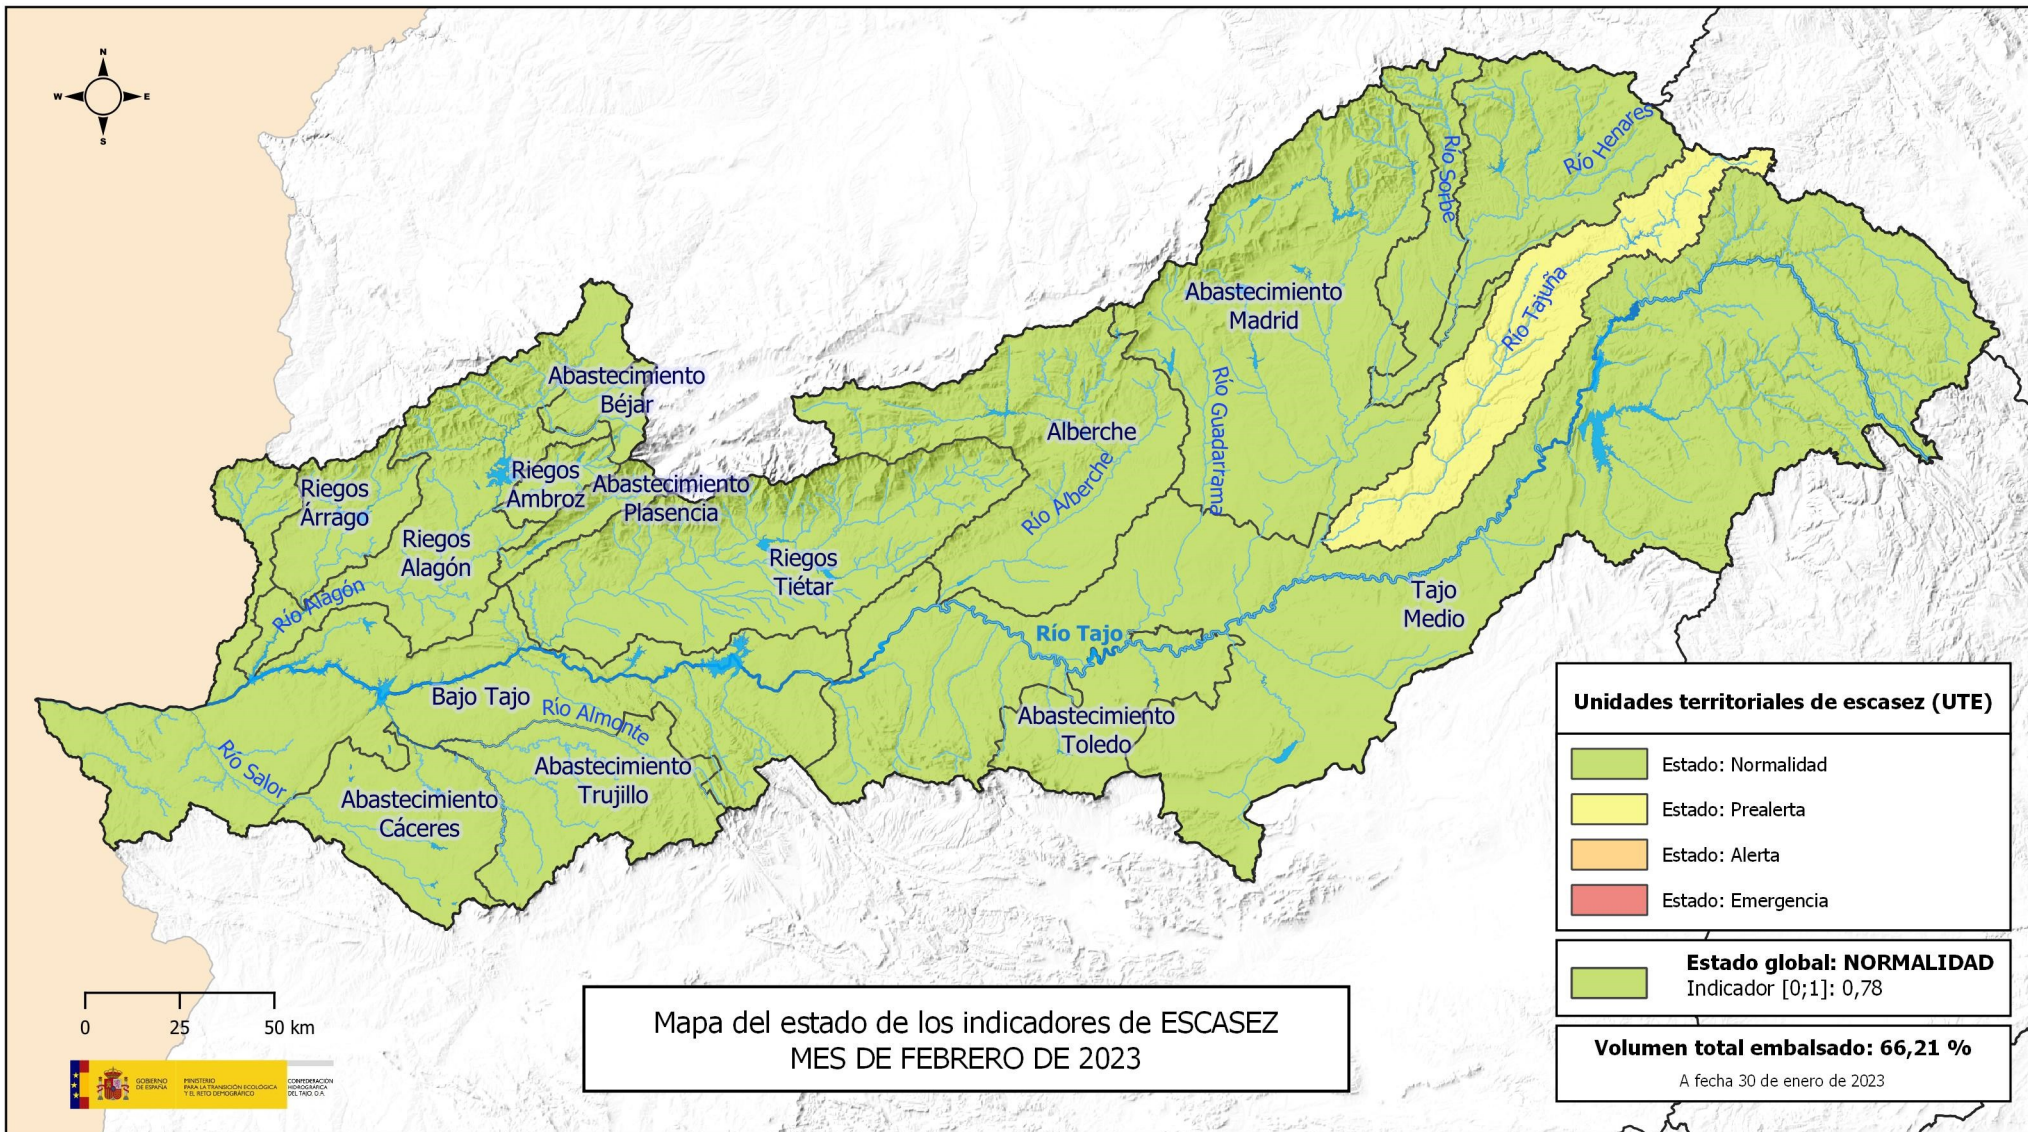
N
W
E
S

Río Henares
Río Sorbe
Río Tajuña
Abastecimiento Madrid
Río Guadarrama
Abastecimiento Béjar
Alberche
Río Alberche
Riegos Árrago
Riegos Ambroz
Abastecimiento Plasencia
Riegos Alagón
Riegos Tiétar
Tajo Medio
Río Alagón
Río Tajo
Bajo Tajo
Río Almonte
Abastecimiento Toledo
Río Salor
Abastecimiento Trujillo
Abastecimiento Cáceres

Unidades territoriales de escasez (UTE)

Estado: Normalidad
Estado: Prealerta
Estado: Alerta
Estado: Emergencia

Estado global: NORMALIDAD
Indicador [0;1]: 0,78

Volumen total embalsado: 66,21 %
A fecha 30 de enero de 2023

0 25 50 km

GOBIERNO DE ESPAÑA
MINISTERIO PARA LA TRANSICIÓN ECOLÓGICA Y EL RETO DEMOGRÁFICO
CONFEDERACIÓN HIDROGRÁFICA DEL TAJO, O.A.

Mapa del estado de los indicadores de ESCASEZ
MES DE FEBRERO DE 2023